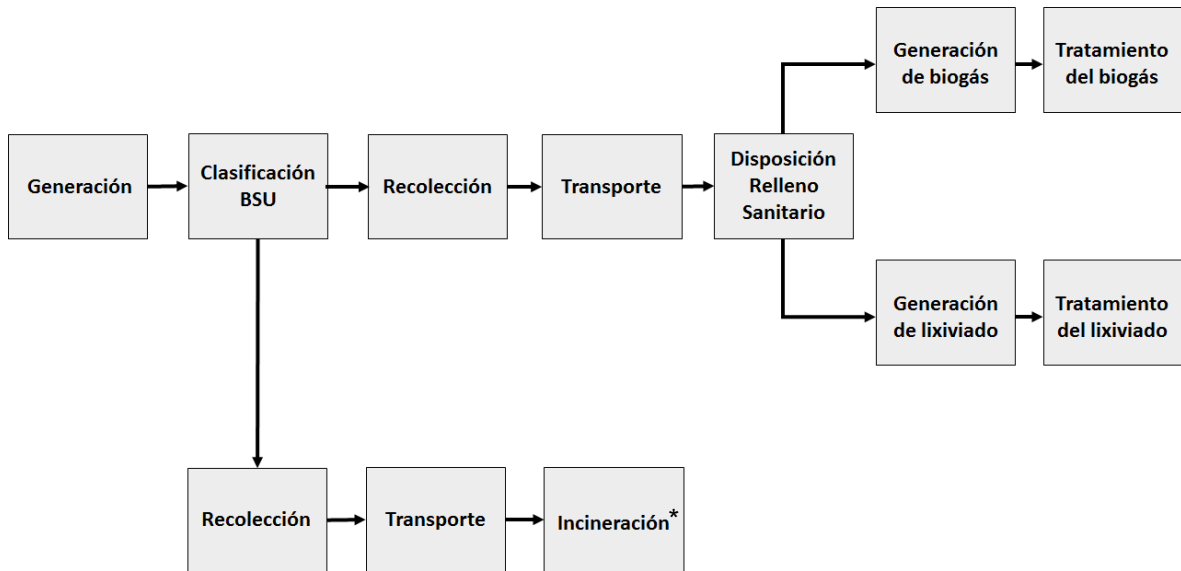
Generación

Clasificación BSU

Recolección

Transporte

Disposición Relleno Sanitario

Generación de biogás

Tratamiento del biogás

Generación de lixiviado

Tratamiento del lixiviado

Recolección

Transporte

Incineración*